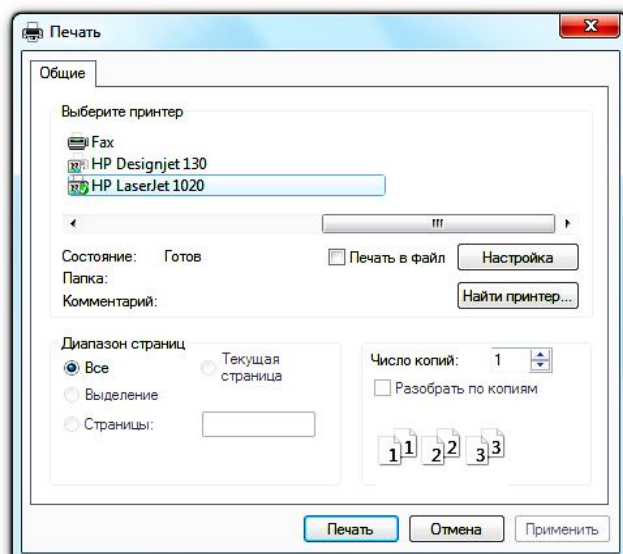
Печать

Общие

Выберите принтер

Fax
HP Designjet 130
HP LaserJet 1020

III

Состояние: Готов
Папка:
Комментарий:

Печать в файл
Настройка
Найти принтер...

Диапазон страниц
Все
Текущая страница
Выделение
Страницы:

Число копий: 1
Разобрать по копиям

1 1 2 2 3 3

Печать
Отмена
Применить